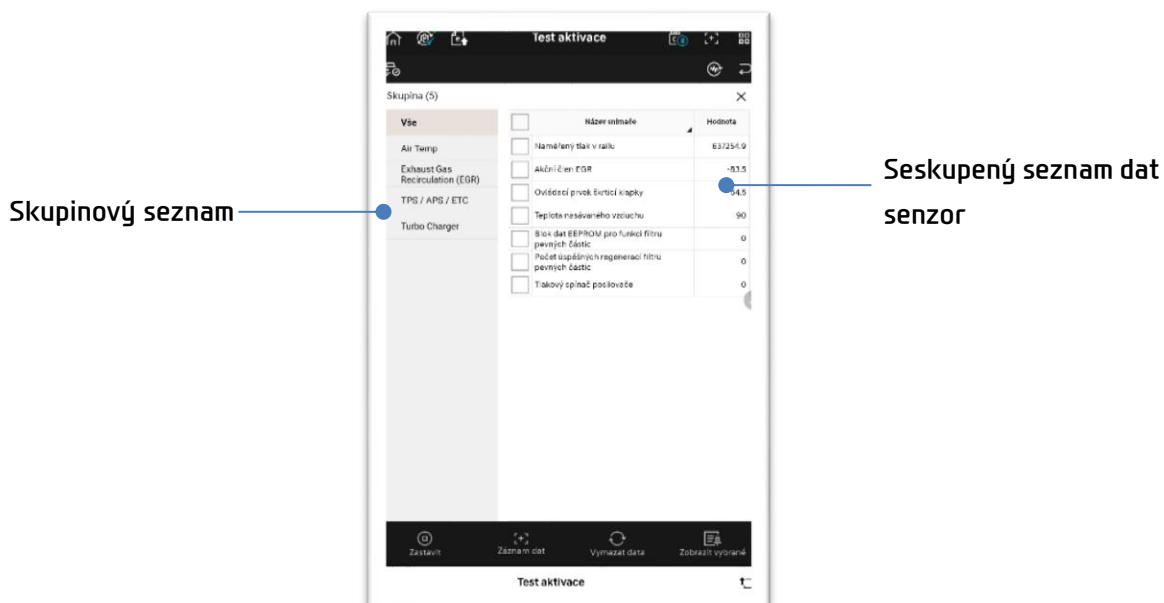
Test aktivace

Skupina (5)

Vše

Air Temp

Exhaust Gas Recirculation (EGR)

TPS / APS / ETC

Turbo Charger

| | Název snímače | Hodnota |
|---|---|---|
| | Naměřený tlak v railu | 637254.9 |
| | Akční člen EGR | -83.5 |
| | Ovládací prvek škrticí klapky | 84.5 |
| | Teplota nasávaného vzduchu | 90 |
| | Blok dat EEPROM pro funkci filtru pevných částic | 0 |
| | Počet úspěšných regenerací filtru pevných částic | 0 |
| | Tlakový spínač posilovače | 0 |

Zastavit

Záznam dat

Vymazat data

Zobrazit vybrané

Test aktivace

Skupinový seznam

Seskupený seznam dat senzor